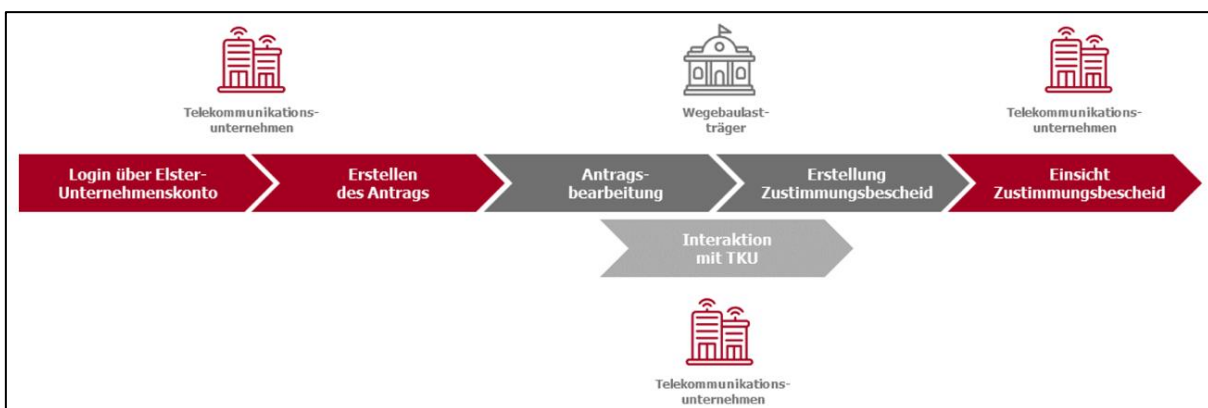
Telekommunikationsunternehmen

Wegebaulastträger

Telekommunikationsunternehmen

Login über Elster-Unternehmenskonto

Erstellen des Antrags

Antragsbearbeitung

Erstellung Zustimmungsbescheid

Einsicht Zustimmungsbescheid

Interaktion mit TKU

Telekommunikationsunternehmen